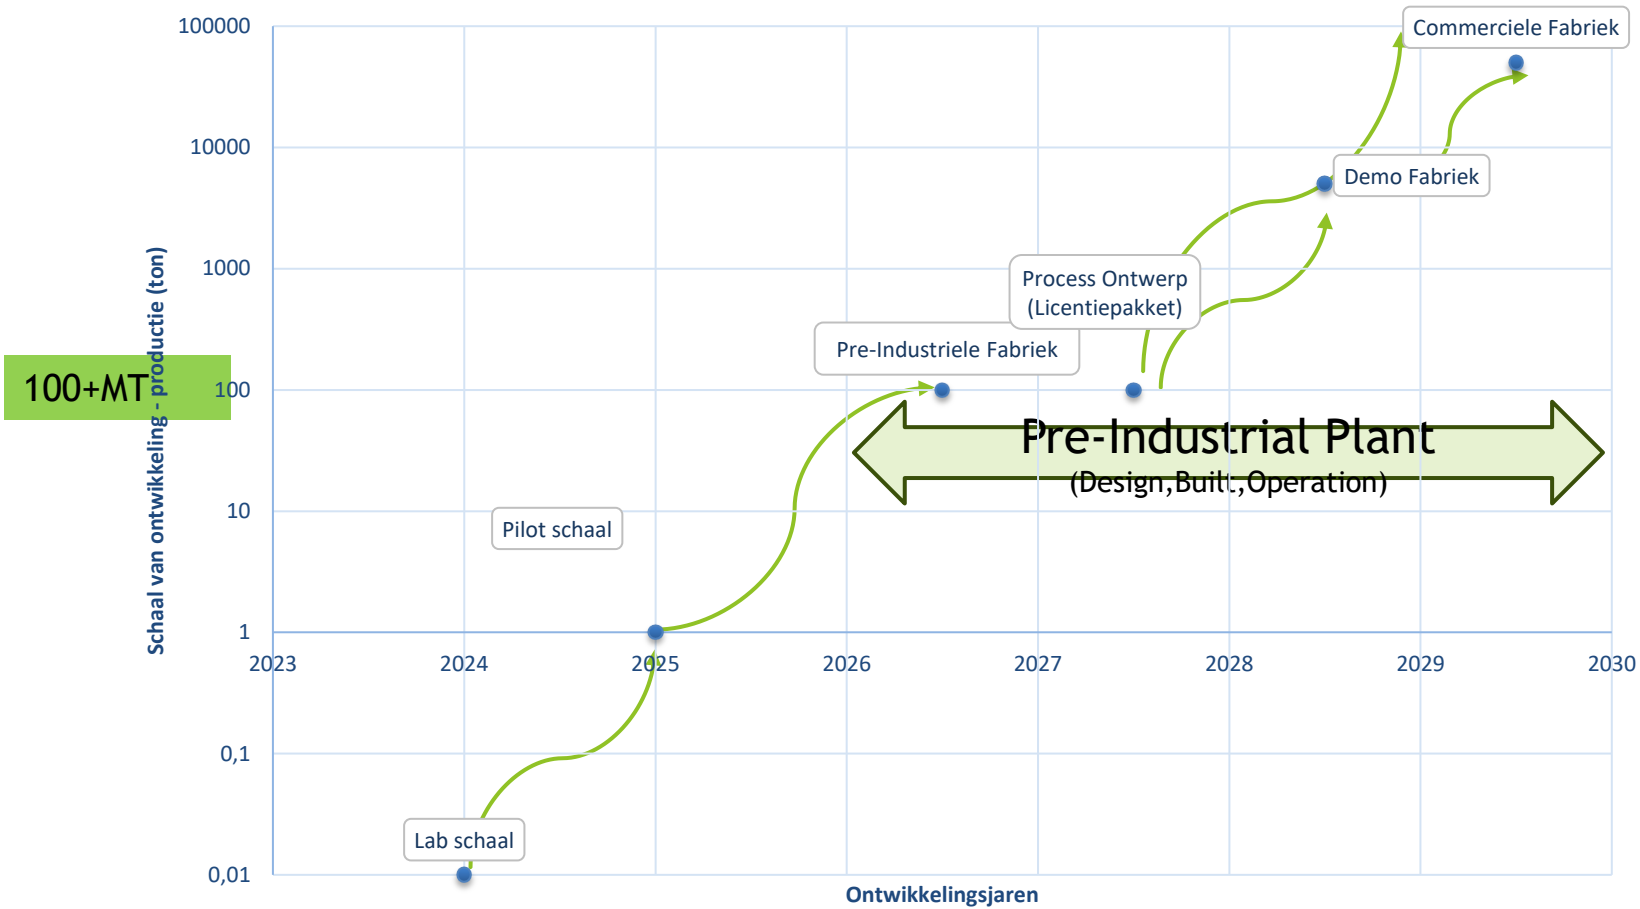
Commerciele Fabriek

Demo Fabriek

Process Ontwerp (Licentiepakket)

Pre-Industriele Fabriek

100+MT

Pre-Industrial Plant
(Design,Built,Operation)

Pilot schaal

Lab schaal

Schaal van ontwikkeling - productie (ton)

100000
10000
1000
100
10
1
0,1
0,01

2023 2024 2025 2026 2027 2028 2029 2030

Ontwikkelingsjaren